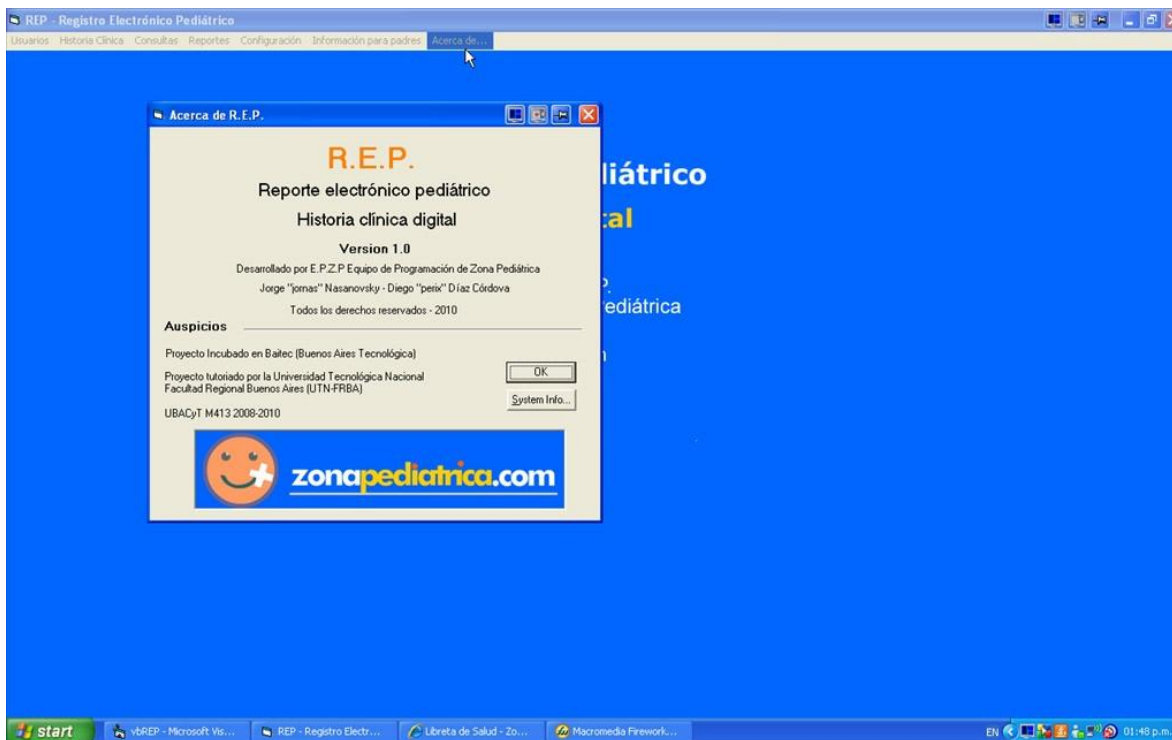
REP - Registro Electrónico Pediátrico

Usuarios Historia Clínica Consultas Reportes Configuración Información para padres Acerca de...

Acerca de R.E.P.

R.E.P.

Reporte electrónico pediátrico

Historia clínica digital

Version 1.0

Desarrollado por E.P.Z.P Equipo de Programación de Zona Pediátrica

Jorge "jomas" Nasanovsky - Diego "perix" Díaz Córdova

Todos los derechos reservados - 2010

Auspicios

Proyecto Incubado en Baitec (Buenos Aires Tecnológica)

Proyecto tutoriado por la Universidad Tecnológica Nacional Facultad Regional Buenos Aires (UTN-FRBA)

UBACyT M413 2008-2010

OK

System Info...

zonapediatrica.com

liátrico

:al

ediátrica

start

vbREP - Microsoft Vis...

REP - Registro Electr...

Libreta de Salud - Zo...

Macromedia Firework...

EN

01:48 p.m.